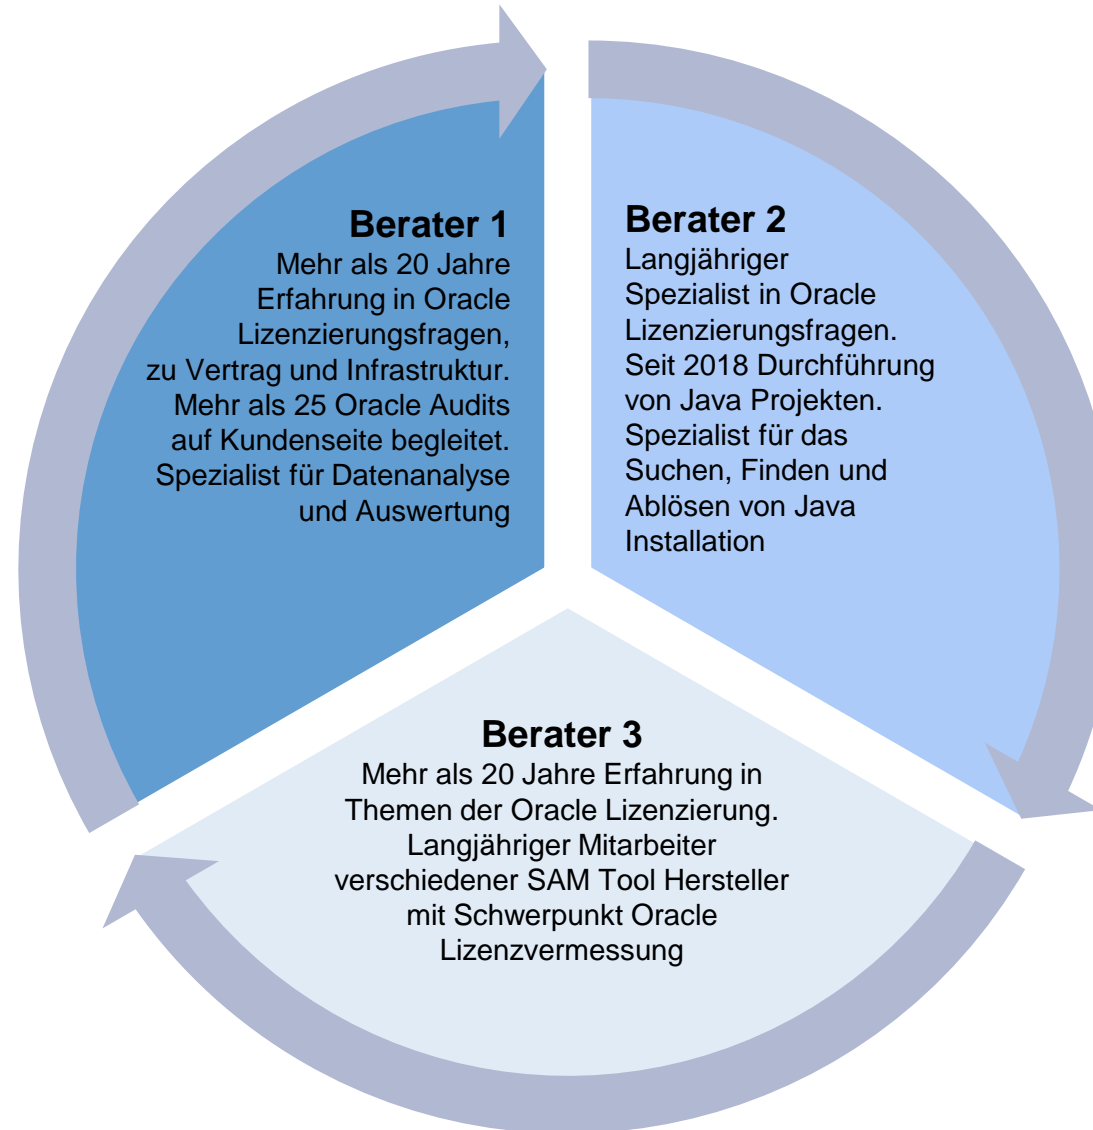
Berater 1
Mehr als 20 Jahre Erfahrung in Oracle Lizenzierungsfragen, zu Vertrag und Infrastruktur. Mehr als 25 Oracle Audits auf Kundenseite begleitet. Spezialist für Datenanalyse und Auswertung

Berater 2
Langjähriger Spezialist in Oracle Lizenzierungsfragen. Seit 2018 Durchführung von Java Projekten. Spezialist für das Suchen, Finden und Ablösen von Java Installation

Berater 3
Mehr als 20 Jahre Erfahrung in Themen der Oracle Lizenzierung. Langjähriger Mitarbeiter verschiedener SAM Tool Hersteller mit Schwerpunkt Oracle Lizenzvermessung